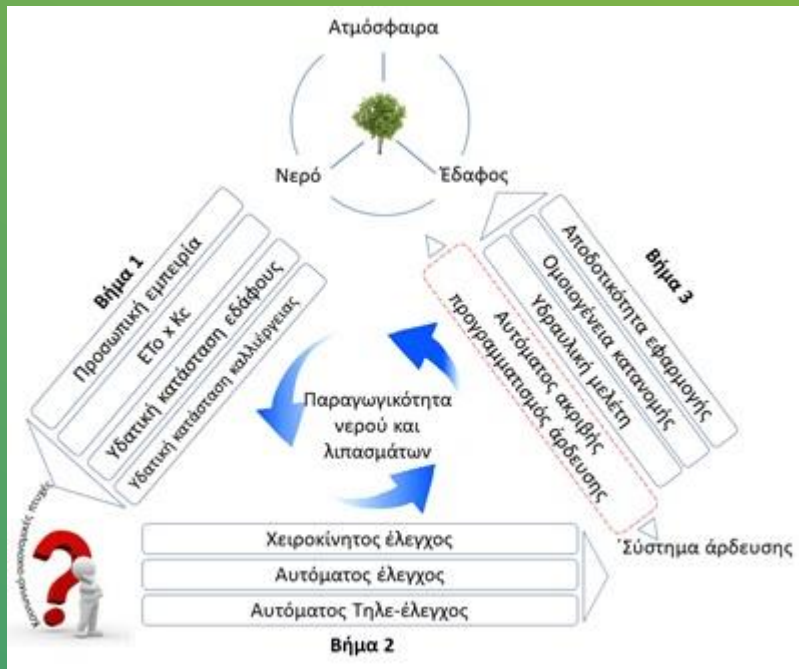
Ατμόσφαιρα

Νερό

Έδαφος

Βήμα 1

Προσωπική εμπειρία

ETo x Kc

Υδατική κατάσταση εδάφους

Υδατική κατάσταση καλλιέργειας

Βήμα 3

Αποδοτικότητα εφαρμογής

Ομοιογένεια κατανομής

Υδραυλική μελέτη

Αυτόματος ακριβής προγραμματισμός άρδευσης

Παραγωγικότητα νερού και λιπασμάτων

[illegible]

Χειροκίνητος έλεγχος

Αυτόματος έλεγχος

Αυτόματος Τηλε-έλεγχος

Βήμα 2

Σύστημα άρδευσης